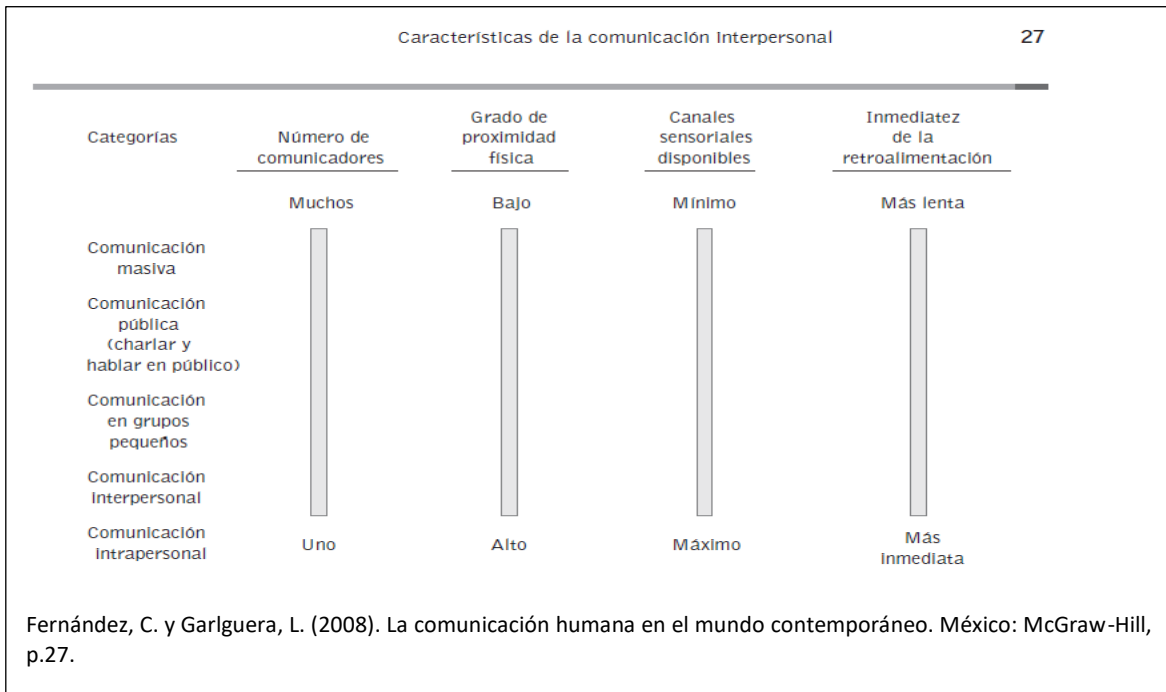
Características de la comunicación interpersonal 27

| Categorías | Número de comunicadores | Grado de proximidad física | Canales sensoriales disponibles | Inmediatez de la retroalimentación |
|---|---|---|---|---|
| | Muchos | Bajo | Mínimo | Más lenta |
| Comunicación masiva | | | | |
| Comunicación pública (charlar y hablar en público) | | | | |
| Comunicación en grupos pequeños | | | | |
| Comunicación interpersonal | | | | |
| Comunicación intrapersonal | Uno | Alto | Máximo | Más inmediata |

Fernández, C. y Garlguera, L. (2008). La comunicación humana en el mundo contemporáneo. México: McGraw-Hill, p.27.